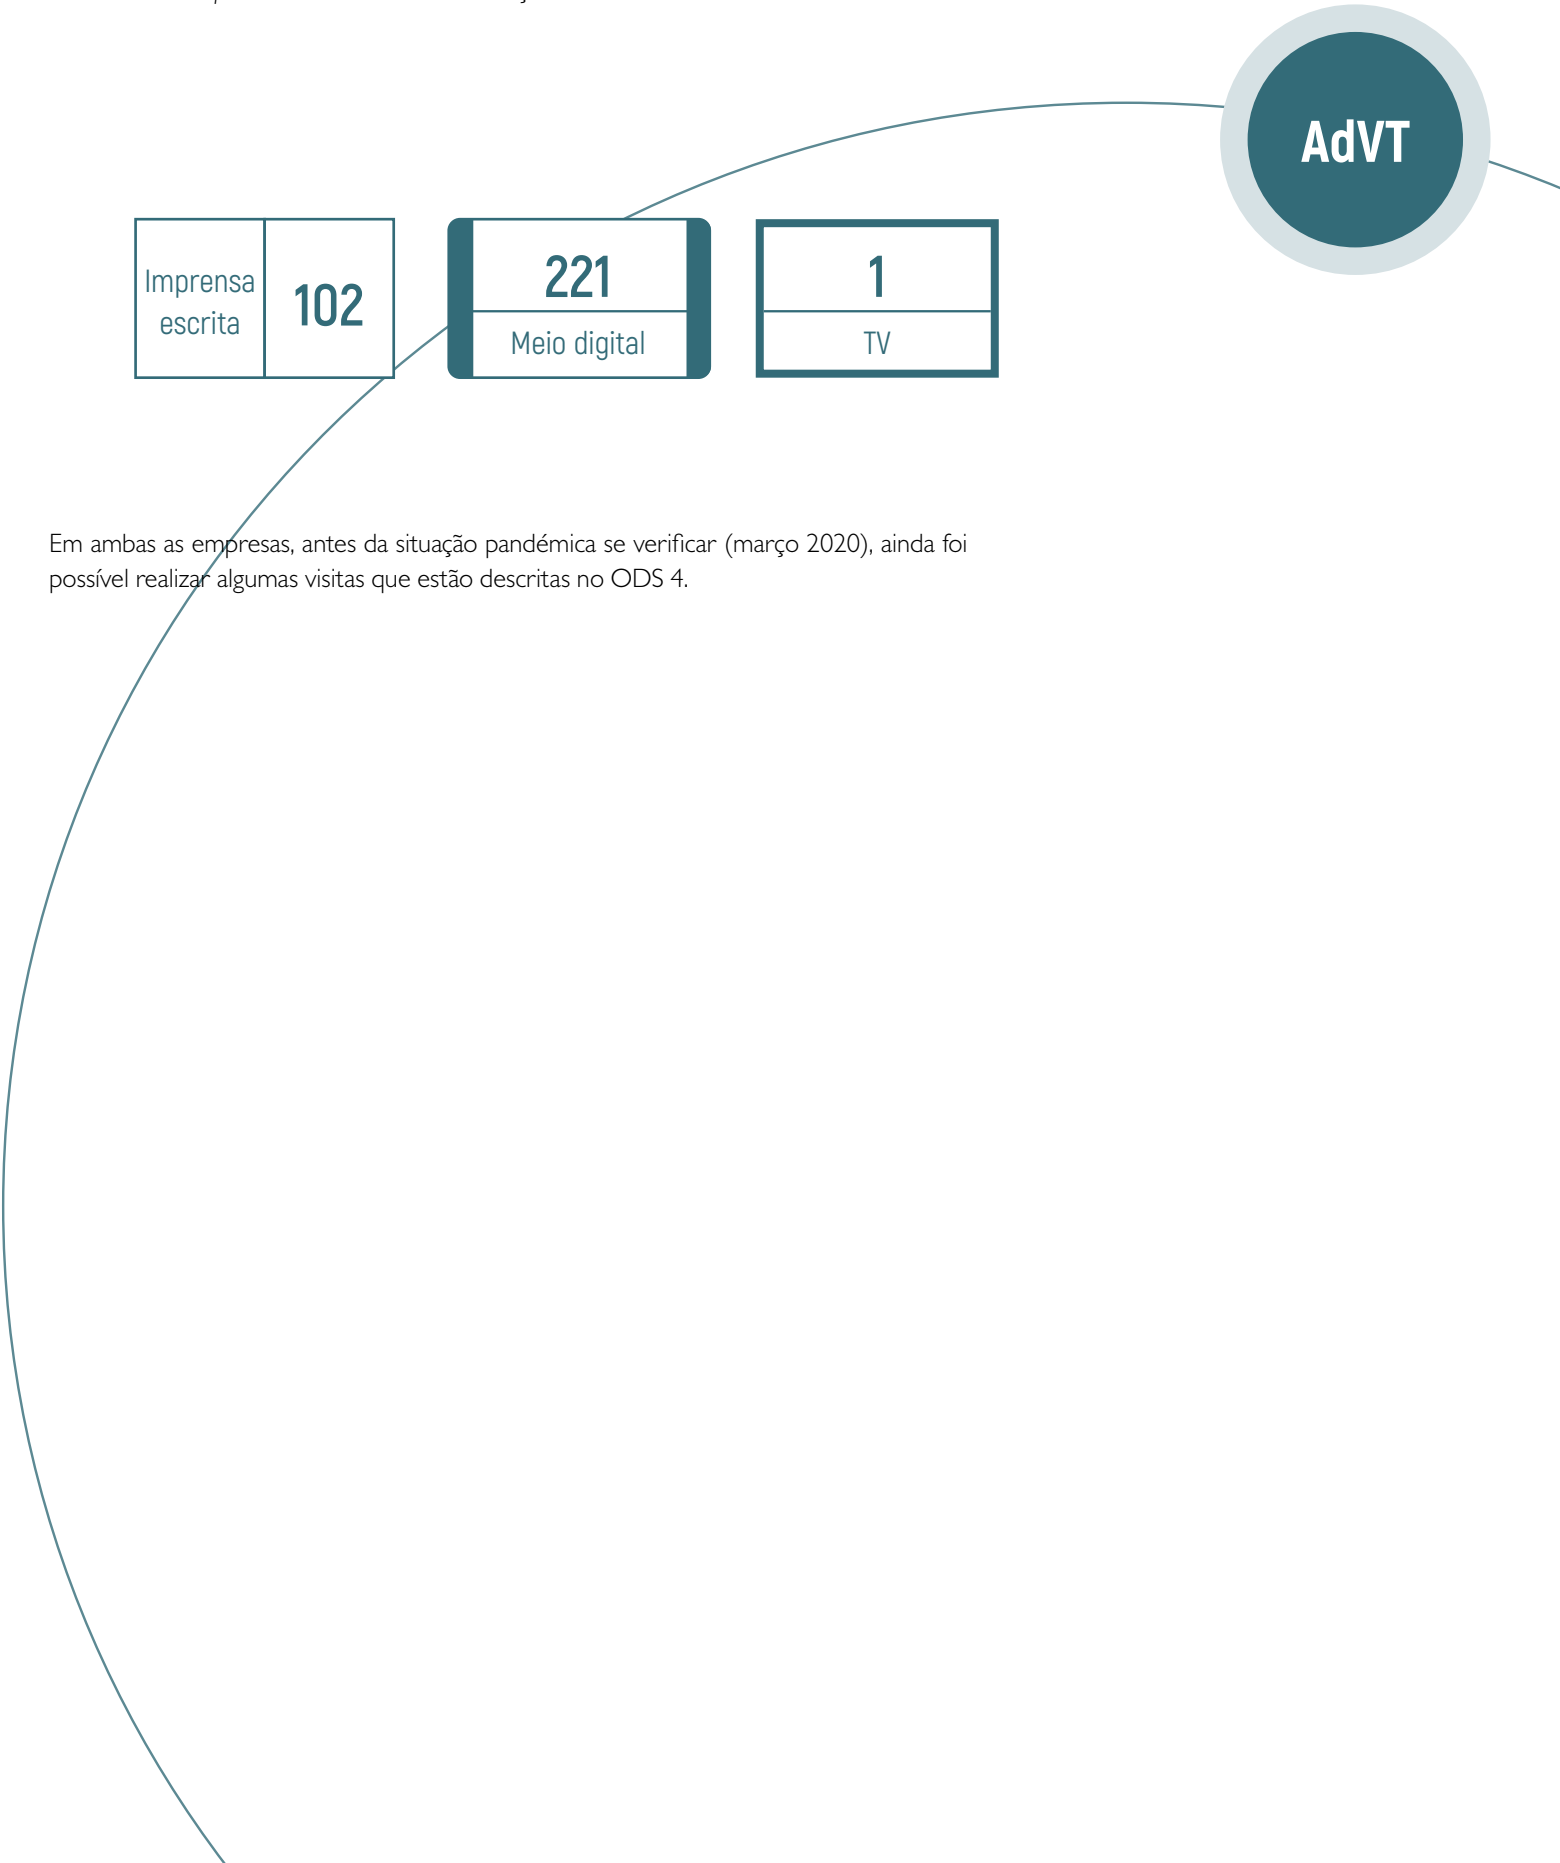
AdVT

Imprensa escrita 102

221
Meio digital

1
TV

Em ambas as empresas, antes da situação pandémica se verificar (março 2020), ainda foi possível realizar algumas visitas que estão descritas no ODS 4.